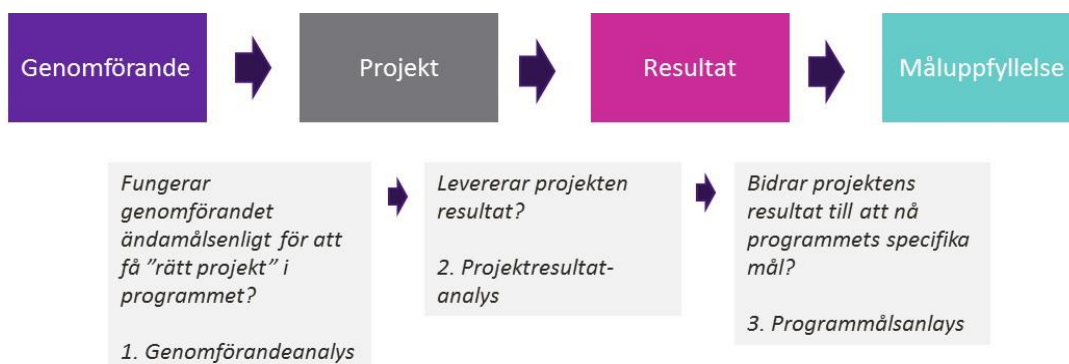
Genomförande

Projekt

Resultat

Måluppfyllelse

Fungerar genomförandet ändamålsenligt för att få ”rätt projekt” i programmet?

1. Genomförandeanalys

Levererar projekten resultat?

2. Projektresultat-analys

Bidrar projektens resultat till att nå programmets specifika mål?

3. Programmålsanlays